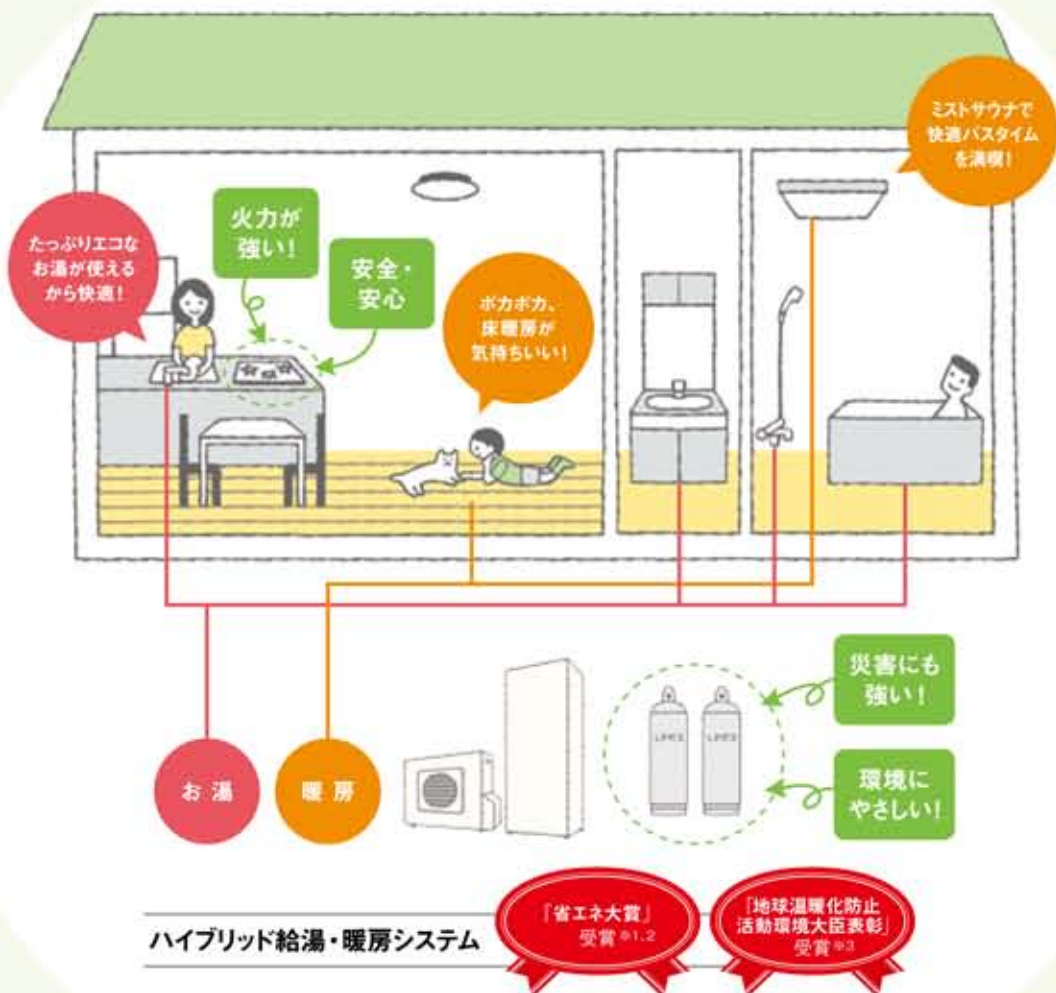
たっぷりエコなお湯が使えるから快適！

火力が強い！

安全・安心

ポカポカ、床暖房が気持ちいい！

ミストサウナで快適バスタイムを満喫！

災害にも強い！

環境にやさしい！

お湯

暖房

ハイブリッド給湯・暖房システム

「省エネ大賞」受賞※1,2

「地球温暖化防止活動環境大臣表彰」受賞※3